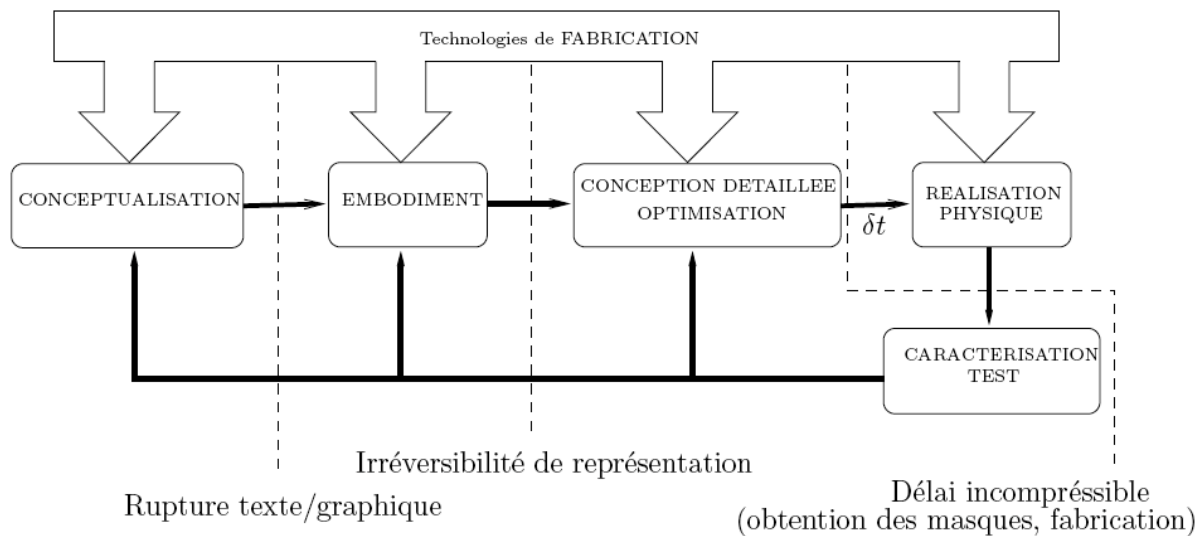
Technologies de FABRICATION

CONCEPTUALISATION

EMBODIMENT

CONCEPTION DETAILLEE OPTIMISATION

$\delta t$

REALISATION PHYSIQUE

CARACTERISATION TEST

Irréversibilité de représentation

Rupture texte/graphique

Délai incompréssible (obtention des masques, fabrication)